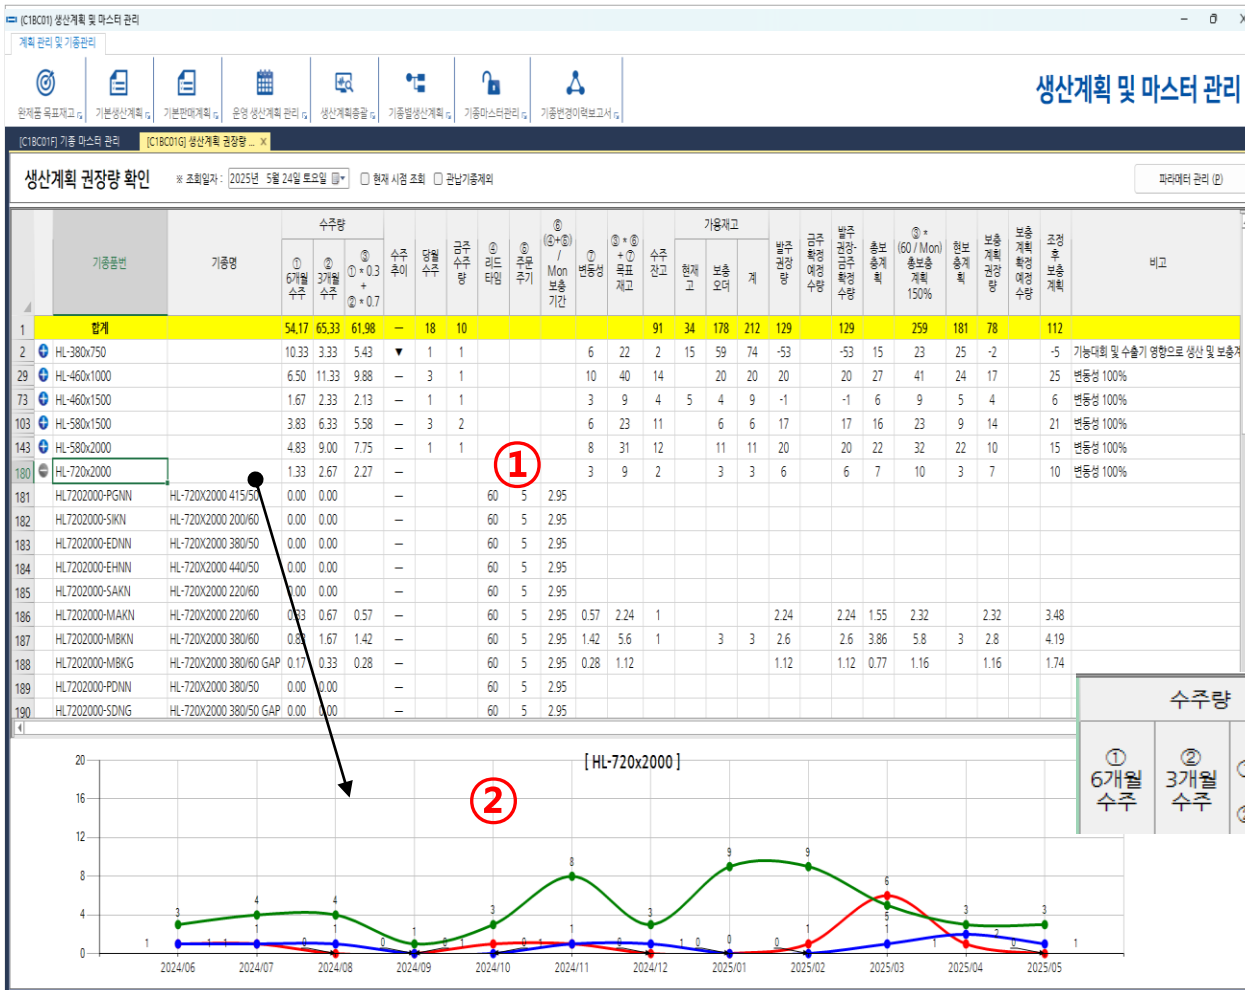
(C1BC01) 생산계획 및 마스터 관리

계획 관리 및 기종관리

완제품 목표재고 | 기본생산계획 | 기본판매계획 | 운영 생산계획 관리 | 생산계획총괄 | 기종별생산계획 | 기종마스터관리 | 기종변경이력보고서

생산계획 및 마스터 관리

[C1BC01F] 기종 마스터 관리 | [C1BC01G] 생산계획 권장량 ...

생산계획 권장량 확인 ※ 조회일자 : 2025년 5월 24일 토요일 □ 현재 시점 조회 □ 관납기종제외 파라메터 관리 (P)

| | 기종품번 | 기종명 | 수주량 ① 6개월 수주 | ② 3개월 수주 | ③ ①*0.3 + ②*0.7 | 수주 추이 | 당월 수주 | 금주 수주 량 | ④ 리드 타임 | ⑤ 주문 주기 | ⑥ (④+⑤) / Mon 보충 기간 | ⑦ 변동성 | ③*⑥ +⑦ 목표 재고 | 수주 잔고 | 가용재고 현재 고 | 보충 오더 | 계 | 발주 권장 량 | 금주 확정 예정 수량 | 발주 권장- 금주 확정 수량 | 총보 충계 획 | ③* (60 / Mon) 총보충 계획 150% | 현보 충계 획 | 보충 계획 권장 량 | 보충 계획 확정 예정 수량 | 조정 후 보충 계획 | 비고 |
|---|---|---|---|---|---|---|---|---|---|---|---|---|---|---|---|---|---|---|---|---|---|---|---|---|---|---|---|
| 1 | 합계 | | 54.17 | 65.33 | 61.98 | – | 18 | 10 | | | | | | 91 | 34 | 178 | 212 | 129 | | 129 | | 259 | 181 | 78 | | 112 | |
| 2 | HL-380x750 | | 10.33 | 3.33 | 5.43 | ▼ | 1 | 1 | | | | 6 | 22 | 2 | 15 | 59 | 74 | -53 | | -53 | 15 | 23 | 25 | -2 | | -5 | 기능대회 및 수출기 영향으로 생산 및 보충계 |
| 29 | HL-460x1000 | | 6.50 | 11.33 | 9.88 | – | 3 | 1 | | | | 10 | 40 | 14 | | 20 | 20 | 20 | | 20 | 27 | 41 | 24 | 17 | | 25 | 변동성 100% |
| 73 | HL-460x1500 | | 1.67 | 2.33 | 2.13 | – | 1 | 1 | | | | 3 | 9 | 4 | 5 | 4 | 9 | -1 | | -1 | 6 | 9 | 5 | 4 | | 6 | 변동성 100% |
| 103 | HL-580x1500 | | 3.83 | 6.33 | 5.58 | – | 3 | 2 | | | | 6 | 23 | 11 | | 6 | 6 | 17 | | 17 | 16 | 23 | 9 | 14 | | 21 | 변동성 100% |
| 143 | HL-580x2000 | | 4.83 | 9.00 | 7.75 | – | 1 | 1 | | | | 8 | 31 | 12 | | 11 | 11 | 20 | | 20 | 22 | 32 | 22 | 10 | | 15 | 변동성 100% |
| 180 | HL-720x2000 | | 1.33 | 2.67 | 2.27 | – | | | | | | 3 | 9 | 2 | | 3 | 3 | 6 | | 6 | 7 | 10 | 3 | 7 | | 10 | 변동성 100% |
| 181 | HL7202000-PGNN | HL-720X2000 415/50 | 0.00 | 0.00 | | – | | | 60 | 5 | 2.95 | | | | | | | | | | | | | | | | |
| 182 | HL7202000-SIKN | HL-720X2000 200/60 | 0.00 | 0.00 | | – | | | 60 | 5 | 2.95 | | | | | | | | | | | | | | | | |
| 183 | HL7202000-EDNN | HL-720X2000 380/50 | 0.00 | 0.00 | | – | | | 60 | 5 | 2.95 | | | | | | | | | | | | | | | | |
| 184 | HL7202000-EHNN | HL-720X2000 440/50 | 0.00 | 0.00 | | – | | | 60 | 5 | 2.95 | | | | | | | | | | | | | | | | |
| 185 | HL7202000-SAKN | HL-720X2000 220/60 | 0.00 | 0.00 | | – | | | 60 | 5 | 2.95 | | | | | | | | | | | | | | | | |
| 186 | HL7202000-MAKN | HL-720X2000 220/60 | 0.33 | 0.67 | 0.57 | – | | | 60 | 5 | 2.95 | 0.57 | 2.24 | 1 | | | | 2.24 | | 2.24 | 1.55 | 2.32 | | 2.32 | | 3.48 | |
| 187 | HL7202000-MBKN | HL-720X2000 380/60 | 0.83 | 1.67 | 1.42 | – | | | 60 | 5 | 2.95 | 1.42 | 5.6 | 1 | | 3 | 3 | 2.6 | | 2.6 | 3.86 | 5.8 | 3 | 2.8 | | 4.19 | |
| 188 | HL7202000-MBKG | HL-720X2000 380/60 GAP | 0.17 | 0.33 | 0.28 | – | | | 60 | 5 | 2.95 | 0.28 | 1.12 | | | | | 1.12 | | 1.12 | 0.77 | 1.16 | | 1.16 | | 1.74 | |
| 189 | HL7202000-PDNN | HL-720X2000 380/50 | 0.00 | 0.00 | | – | | | 60 | 5 | 2.95 | | | | | | | | | | | | | | | | |
| 190 | HL7202000-SDNG | HL-720X2000 380/50 GAP | 0.00 | 0.00 | | – | | | 60 | 5 | 2.95 | | | | | | | | | | | | | | | | |

①

②

수주량
① 6개월 수주
② 3개월 수주

[ HL-720x2000 ]

20
16
12
8
4
0

2024/06 2024/07 2024/08 2024/09 2024/10 2024/11 2024/12 2025/01 2025/02 2025/03 2025/04 2025/05

3 4 4 1 3 8 3 9 9 5 3 3
1 1 1 1 0 1 0 1 0 1 0 1 1 0 0 0 1 6 1 2 0 1